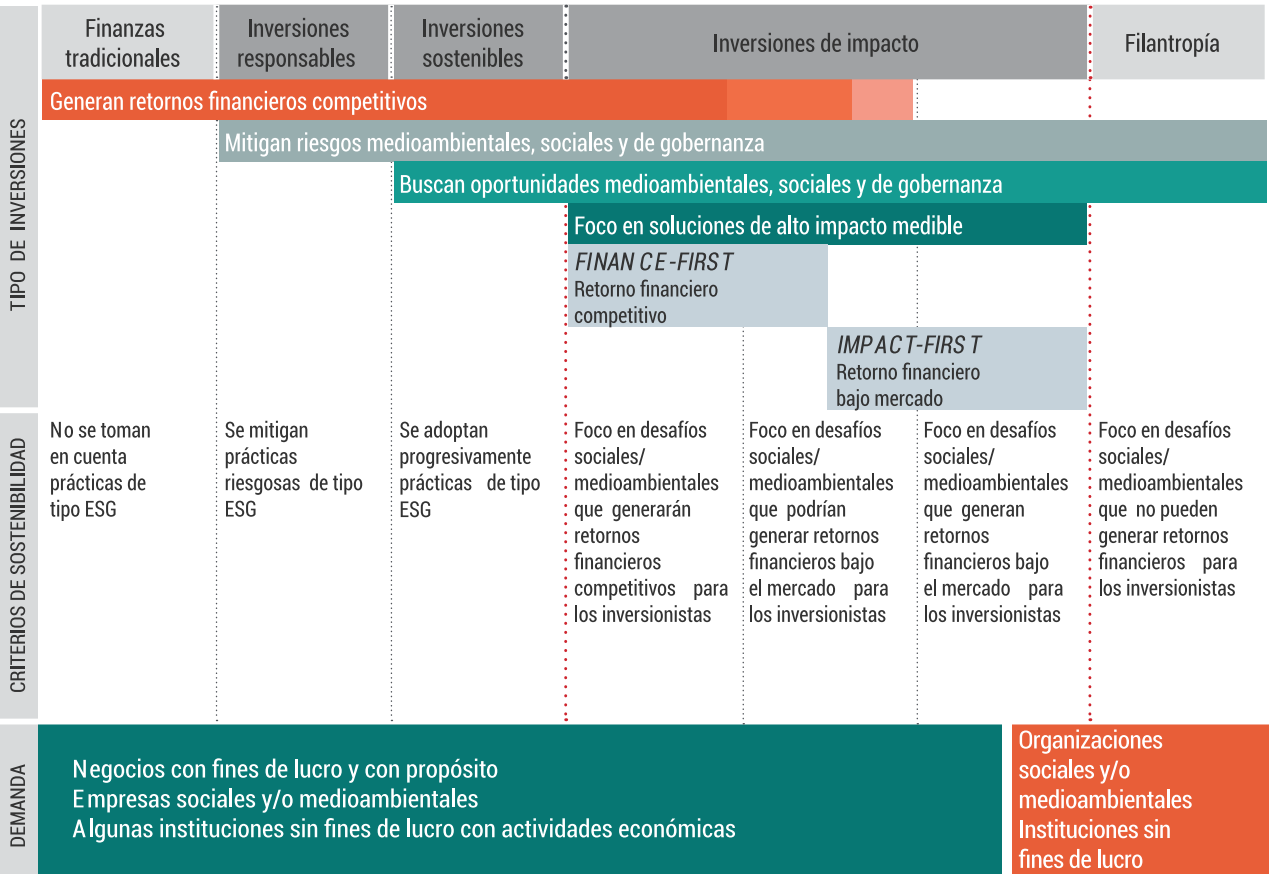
TIPO DE INVERSIONES

Finanzas tradicionales

Inversiones responsables

Inversiones sostenibles

Inversiones de impacto

Filantropía

Generan retornos financieros competitivos

Mitigan riesgos medioambientales, sociales y de gobernanza

Buscan oportunidades medioambientales, sociales y de gobernanza

Foco en soluciones de alto impacto medible

FINANCE-FIRST
Retorno financiero competitivo

IMPACT-FIRST
Retorno financiero bajo mercado

CRITERIOS DE SOSTENIBILIDAD

No se toman en cuenta prácticas de tipo ESG

Se mitigan prácticas riesgosas de tipo ESG

Se adoptan progresivamente prácticas de tipo ESG

Foco en desafíos sociales/ medioambientales que generarán retornos financieros competitivos para los inversionistas

Foco en desafíos sociales/ medioambientales que podrían generar retornos financieros bajo el mercado para los inversionistas

Foco en desafíos sociales/ medioambientales que generan retornos financieros bajo el mercado para los inversionistas

Foco en desafíos sociales/ medioambientales que no pueden generar retornos financieros para los inversionistas

DEMANDA

Negocios con fines de lucro y con propósito
Empresas sociales y/o medioambientales
Algunas instituciones sin fines de lucro con actividades económicas

Organizaciones sociales y/o medioambientales
Instituciones sin fines de lucro